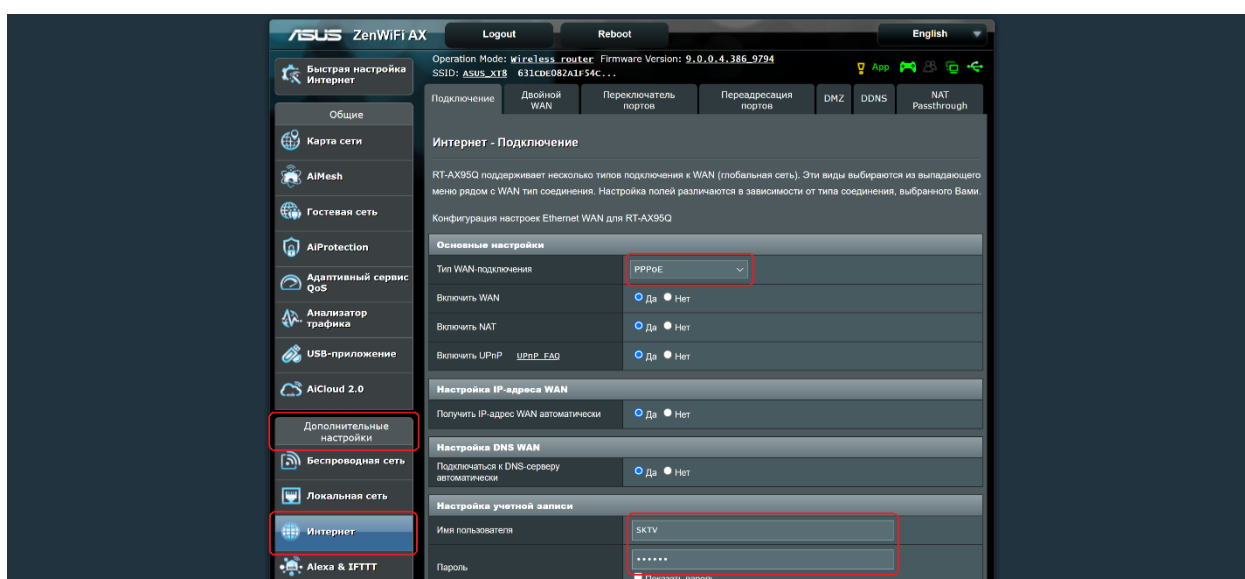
/ISUS ZenWiFi AX
Logout
Reboot
English
Operation Mode: Wireless router Firmware Version: 9.0.0.4.386_9794
SSID: ASUS_XT8 631CDE082A1F54C...
App

Быстрая настройка Интернет
Общие
Карта сети
AiMesh
Гостевая сеть
AiProtection
Адаптивный сервис QoS
Анализатор трафика
USB-приложение
AiCloud 2.0
Дополнительные настройки
Беспроводная сеть
Локальная сеть
Интернет
Alexa & IFTTT

Подключение | Двойной WAN | Переключатель портов | Переадресация портов | DMZ | DDNS | NAT Passthrough

Интернет - Подключение

RT-AX95Q поддерживает несколько типов подключения к WAN (глобальная сеть). Эти виды выбираются из выпадающего меню рядом с WAN тип соединения. Настройка полей различаются в зависимости от типа соединения, выбранного Вами.

Конфигурация настроек Ethernet WAN для RT-AX95Q

| Основные настройки | |
|---|---|
| Тип WAN-подключения | PPPoE |
| Включить WAN | Да Нет |
| Включить NAT | Да Нет |
| Включить UPnP UPnP FAQ | Да Нет |

| Настройка IP-адреса WAN | |
|---|---|
| Получить IP-адрес WAN автоматически | Да Нет |

| Настройка DNS WAN | |
|---|---|
| Подключаться к DNS-серверу автоматически | Да Нет |

| Настройка учетной записи | |
|---|---|
| Имя пользователя | SKTV |
| Пароль | •••••• |

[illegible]